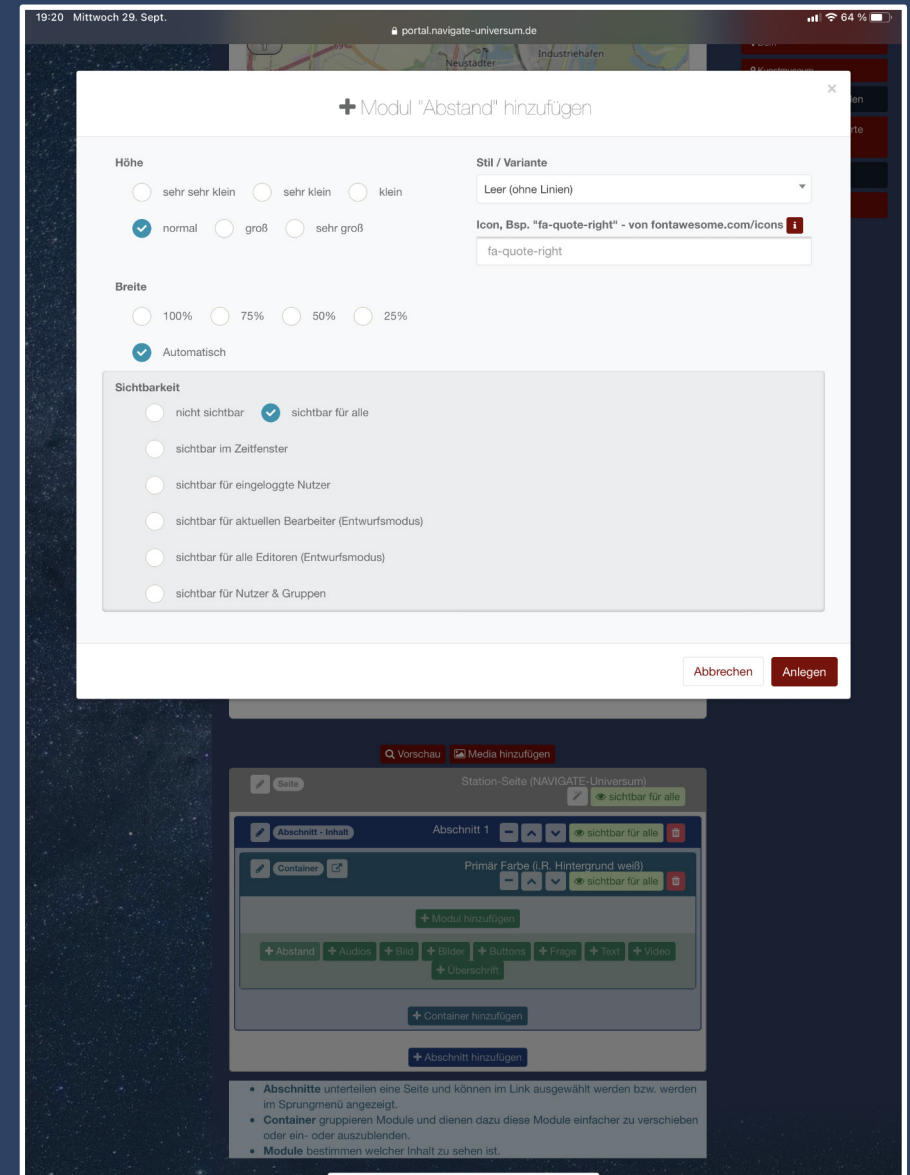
19:20 Mittwoch 29. Sept.

portal.navigate-universum.de

64 %

Industriehafen

Neustädter

+ Modul "Abstand" hinzufügen

×

Höhe

sehr sehr klein

sehr klein

klein

normal

groß

sehr groß

Stil / Variante

Leer (ohne Linien)

Icon, Bsp. "fa-quote-right" - von fontawesome.com/icons

fa-quote-right

Breite

100%

75%

50%

25%

Automatisch

Sichtbarkeit

nicht sichtbar

sichtbar für alle

sichtbar im Zeitfenster

sichtbar für eingeloggte Nutzer

sichtbar für aktuellen Bearbeiter (Entwurfsmodus)

sichtbar für alle Editoren (Entwurfsmodus)

sichtbar für Nutzer & Gruppen

Abbrechen

Anlegen

Vorschau

Media hinzufügen

Seite

Station-Seite (NAVIGATE-Universum)

sichtbar für alle

Abschnitt - Inhalt

Abschnitt 1

sichtbar für alle

Container

Primär Farbe (i.R. Hintergrund weiß)

sichtbar für alle

+ Modul hinzufügen

+ Abstand + Audios + Bild + Bilder + Buttons + Frage + Text + Video + Überschrift

+ Container hinzufügen

+ Abschnitt hinzufügen

• Abschnitte unterteilen eine Seite und können im Link ausgewählt werden bzw. werden im Sprungmenü angezeigt.
• Container gruppieren Module und dienen dazu diese Module einfacher zu verschieben oder ein- oder auszublenden.
• Module bestimmen welcher Inhalt zu sehen ist.